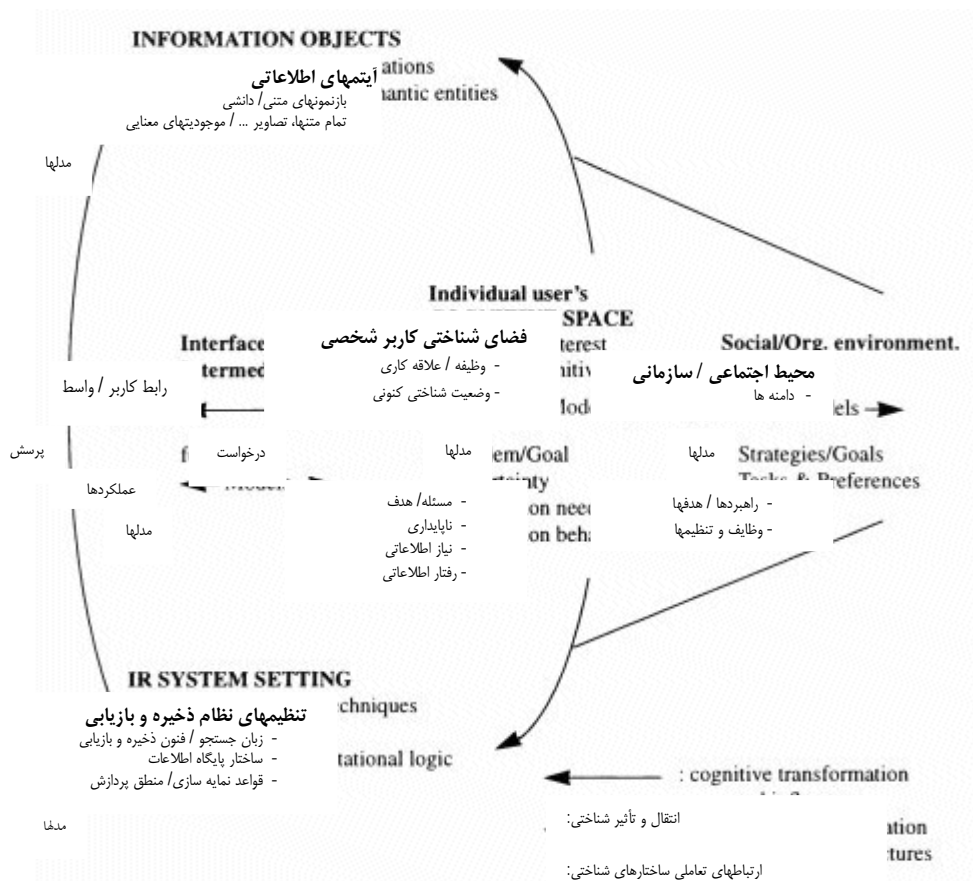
INFORMATION OBJECTS

ations

mantic entities

آیتمهای اطلاعاتی
بازنمونهای متنی/ دانشی
تمام متنها، تصاویر ... / موجودیتهای معنایی

مدلها

Individual user's

SPACE

فضای شناختی کاربر شخصی
- وظیفه / علاقه کاری
- وضعیت شناختی کنونی

terest

nitiv

Mode

Interface

termed

رابط کاربر / واسط

Social/Org. environment.

محیط اجتماعی / سازمانی
- دامنه ها

dels

درخواست

پرسش

مدلها

em/Goal

rtainty

on need

on beha

مدلها

Strategies/Goals

Tasks & Preferences

عملکردها

Model

مدلها

- مسئله/ هدف
- ناپایداری
- نیاز اطلاعاتی
- رفتار اطلاعاتی

- راهبردها / هدفها
- وظایف و تنظیمها

IR SYSTEM SETTING

تنظیمهای نظام ذخیره و بازیابی
- زبان جستجو / فنون ذخیره و بازیابی
- ساختار پایگاه اطلاعات
- قواعد نمایه سازی/ منطق پردازش

chniques

tational logic

: cognitive transformation

انتقال و تأثیر شناختی:

مدلها

ation

tures

ارتباطهای تعاملی ساختارهای شناختی: